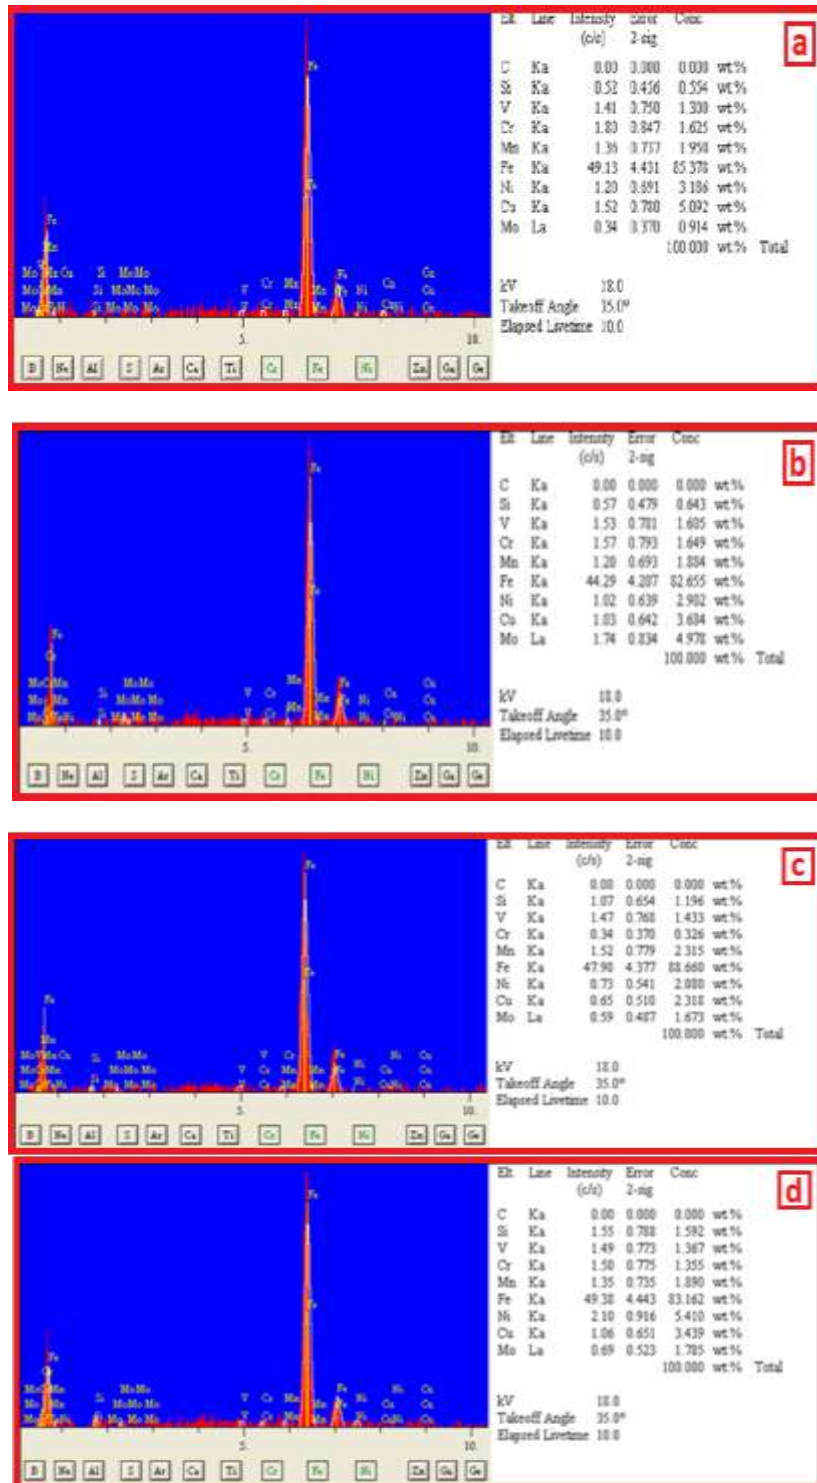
a

| Elt | Line | Intensity (c/s) | Error 2-sig | Conc | |
|---|---|---|---|---|---|
| C | Ka | 0.00 | 0.000 | 0.000 | wt.% |
| Si | Ka | 0.52 | 0.456 | 0.554 | wt.% |
| V | Ka | 1.41 | 0.750 | 1.300 | wt.% |
| Cr | Ka | 1.80 | 0.847 | 1.625 | wt.% |
| Mn | Ka | 1.36 | 0.737 | 1.950 | wt.% |
| Fe | Ka | 49.13 | 4.431 | 85.378 | wt.% |
| Ni | Ka | 1.20 | 0.691 | 3.186 | wt.% |
| Cu | Ka | 1.52 | 0.780 | 5.092 | wt.% |
| Mo | La | 0.34 | 0.370 | 0.914 | wt.% |
| | | | | 100.000 | wt.% Total |

kV 18.0
Takeoff Angle 35.0°
Elapsed Livetime 10.0

Fe Mn Mo Mo Cu Si Mo Mo Mo Si Mo Mo Mo V Cr Mn Fe Mn Fe Ni Cu Cu Cu
5. 10.
B Ne Al S Ar Ca Ti Cr Fe Ni Zn Ga Ge

b

| Elt | Line | Intensity (c/s) | Error 2-sig | Conc | |
|---|---|---|---|---|---|
| C | Ka | 0.00 | 0.000 | 0.000 | wt.% |
| Si | Ka | 0.57 | 0.479 | 0.643 | wt.% |
| V | Ka | 1.53 | 0.781 | 1.605 | wt.% |
| Cr | Ka | 1.57 | 0.793 | 1.649 | wt.% |
| Mn | Ka | 1.20 | 0.693 | 1.884 | wt.% |
| Fe | Ka | 44.29 | 4.207 | 82.655 | wt.% |
| Ni | Ka | 1.02 | 0.639 | 2.902 | wt.% |
| Cu | Ka | 1.03 | 0.642 | 3.684 | wt.% |
| Mo | La | 1.74 | 0.834 | 4.978 | wt.% |
| | | | | 100.000 | wt.% Total |

kV 18.0
Takeoff Angle 35.0°
Elapsed Livetime 10.0

Fe Cr Mo Mo Mo Si Mo Mo Mo V Cr Mn Fe Mn Fe Ni Cu Cu
5. 10.
B Ne Al S Ar Ca Ti Cr Fe Ni Zn Ga Ge

c

| Elt | Line | Intensity (c/s) | Error 2-sig | Conc | |
|---|---|---|---|---|---|
| C | Ka | 0.00 | 0.000 | 0.000 | wt.% |
| Si | Ka | 1.07 | 0.654 | 1.196 | wt.% |
| V | Ka | 1.47 | 0.768 | 1.433 | wt.% |
| Cr | Ka | 0.34 | 0.370 | 0.326 | wt.% |
| Mn | Ka | 1.52 | 0.779 | 2.315 | wt.% |
| Fe | Ka | 47.90 | 4.377 | 88.660 | wt.% |
| Ni | Ka | 0.73 | 0.541 | 2.080 | wt.% |
| Cu | Ka | 0.65 | 0.510 | 2.318 | wt.% |
| Mo | La | 0.59 | 0.487 | 1.673 | wt.% |
| | | | | 100.000 | wt.% Total |

kV 18.0
Takeoff Angle 35.0°
Elapsed Livetime 10.0

Fe Mn Mo Mo Cu Si Mo Mo Mo Mo Mo V Cr Mn Fe Mn Fe Ni Ni Cu Cu
5. 10.
B Ne Al S Ar Ca Ti Cr Fe Ni Zn Ga Ge

d

| Elt | Line | Intensity (c/s) | Error 2-sig | Conc | |
|---|---|---|---|---|---|
| C | Ka | 0.00 | 0.000 | 0.000 | wt.% |
| Si | Ka | 1.55 | 0.788 | 1.592 | wt.% |
| V | Ka | 1.49 | 0.773 | 1.367 | wt.% |
| Cr | Ka | 1.50 | 0.775 | 1.355 | wt.% |
| Mn | Ka | 1.35 | 0.735 | 1.890 | wt.% |
| Fe | Ka | 49.38 | 4.443 | 83.162 | wt.% |
| Ni | Ka | 2.10 | 0.916 | 5.410 | wt.% |
| Cu | Ka | 1.06 | 0.651 | 3.439 | wt.% |
| Mo | La | 0.69 | 0.523 | 1.785 | wt.% |
| | | | | 100.000 | wt.% Total |

kV 18.0
Takeoff Angle 35.0°
Elapsed Livetime 10.0

Fe Mo Mo Si Mo Mo Mo Mo Mo V Cr Mn Fe Mn Fe Ni Ni Cu Cu
5. 10.
B Ne Al S Ar Ca Ti Cr Fe Ni Zn Ga Ge